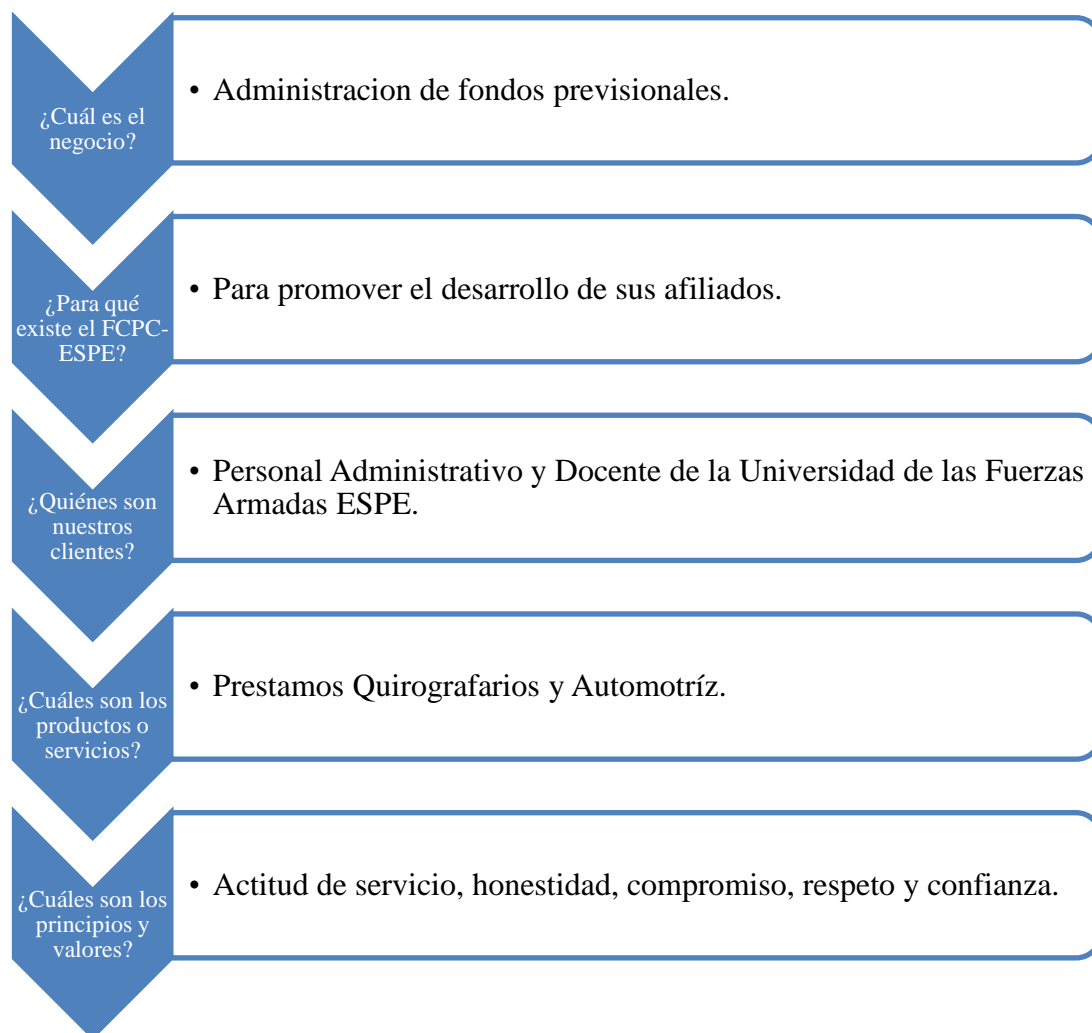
¿Cuál es el negocio?

• Administracion de fondos previsionales.

¿Para qué existe el FCPC-ESPE?

• Para promover el desarrollo de sus afiliados.

¿Quiénes son nuestros clientes?

• Personal Administrativo y Docente de la Universidad de las Fuerzas Armadas ESPE.

¿Cuáles son los productos o servicios?

• Prestamos Quirografarios y Automotríz.

¿Cuáles son los principios y valores?

• Actitud de servicio, honestidad, compromiso, respeto y confianza.